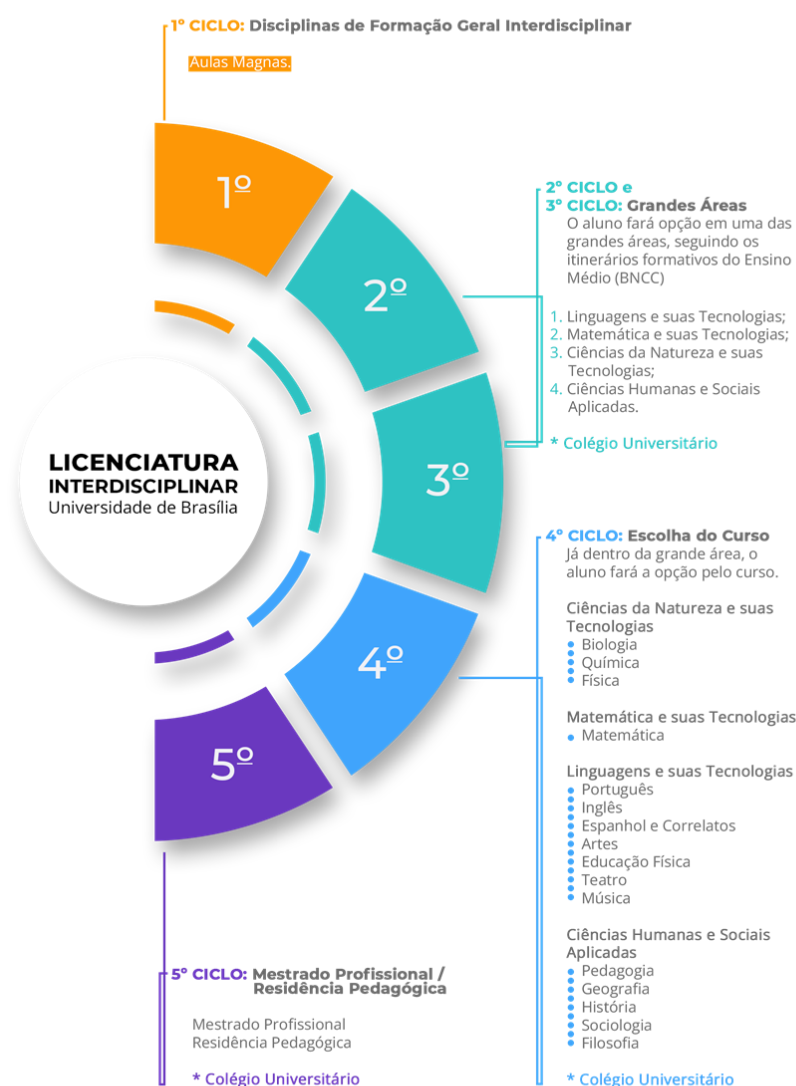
1º CICLO: Disciplinas de Formação Geral Interdisciplinar

Aulas Magnas.

1º

2º

3º

4º

5º

LICENCIATURA
INTERDISCIPLINAR
Universidade de Brasília

2º CICLO e
3º CICLO: Grandes Áreas
O aluno fará opção em uma das grandes áreas, seguindo os itinerários formativos do Ensino Médio (BNCC)

1. Linguagens e suas Tecnologias;
2. Matemática e suas Tecnologias;
3. Ciências da Natureza e suas Tecnologias;
4. Ciências Humanas e Sociais Aplicadas.

* Colégio Universitário

4º CICLO: Escolha do Curso
Já dentro da grande área, o aluno fará a opção pelo curso.

Ciências da Natureza e suas Tecnologias
- Biologia
- Química
- Física

Matemática e suas Tecnologias
- Matemática

Linguagens e suas Tecnologias
- Português
- Inglês
- Espanhol e Correlatos
- Artes
- Educação Física
- Teatro
- Música

Ciências Humanas e Sociais Aplicadas
- Pedagogia
- Geografia
- História
- Sociologia
- Filosofia

* Colégio Universitário

5º CICLO: Mestrado Profissional / Residência Pedagógica

Mestrado Profissional
Residência Pedagógica

* Colégio Universitário